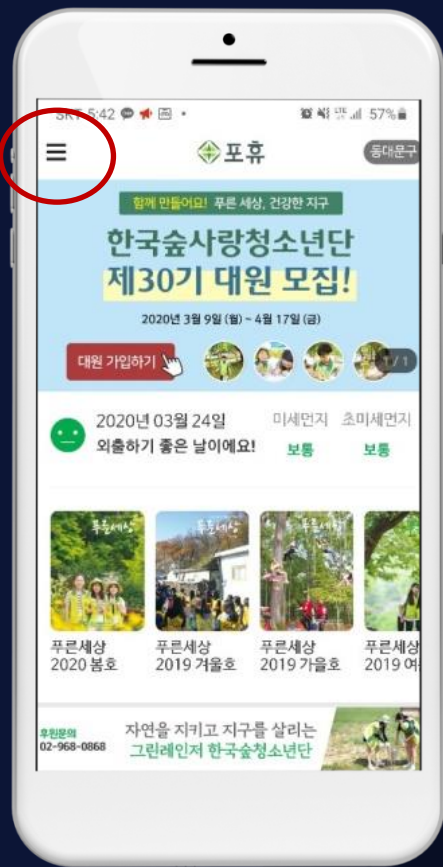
SKT 5:42 57%

포휴

동대문구

함께 만들어요! 푸른 세상, 건강한 지구

한국숲사랑청소년단
제30기 대원 모집!

2020년 3월 9일 (월) ~ 4월 17일 (금)

대원 가입하기

1 / 1

2020년 03월 24일
외출하기 좋은 날이에요!

미세먼지
보통

초미세먼지
보통

푸른세상

푸른세상
2020 봄호

푸른세상
2019 겨울호

푸른세상
2019 가을호

푸른세상
2019 여

후원문의
02-968-0868

자연을 지키고 지구를 살리는
그린레인저 한국숲청소년단